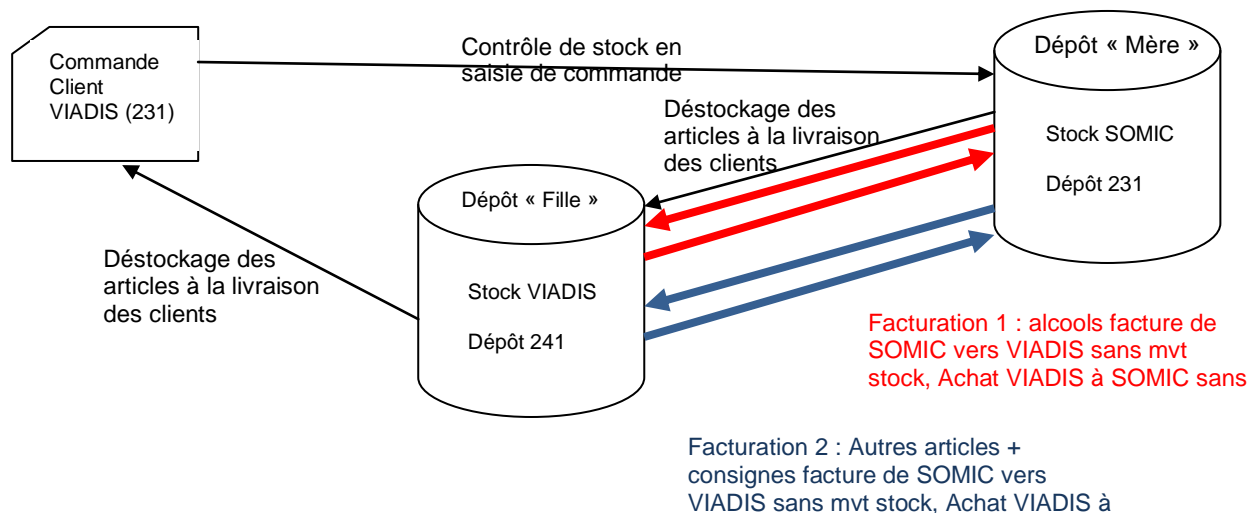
Commande Client VIADIS (231)

Contrôle de stock en saisie de commande

Dépôt « Mère »

Stock SOMIC

Dépôt 231

Déstockage des articles à la livraison des clients

Dépôt « Fille »

Stock VIADIS

Dépôt 241

Déstockage des articles à la livraison des clients

Facturation 1 : alcools facture de SOMIC vers VIADIS sans mvt stock, Achat VIADIS à SOMIC sans

Facturation 2 : Autres articles + consignes facture de SOMIC vers VIADIS sans mvt stock, Achat VIADIS à